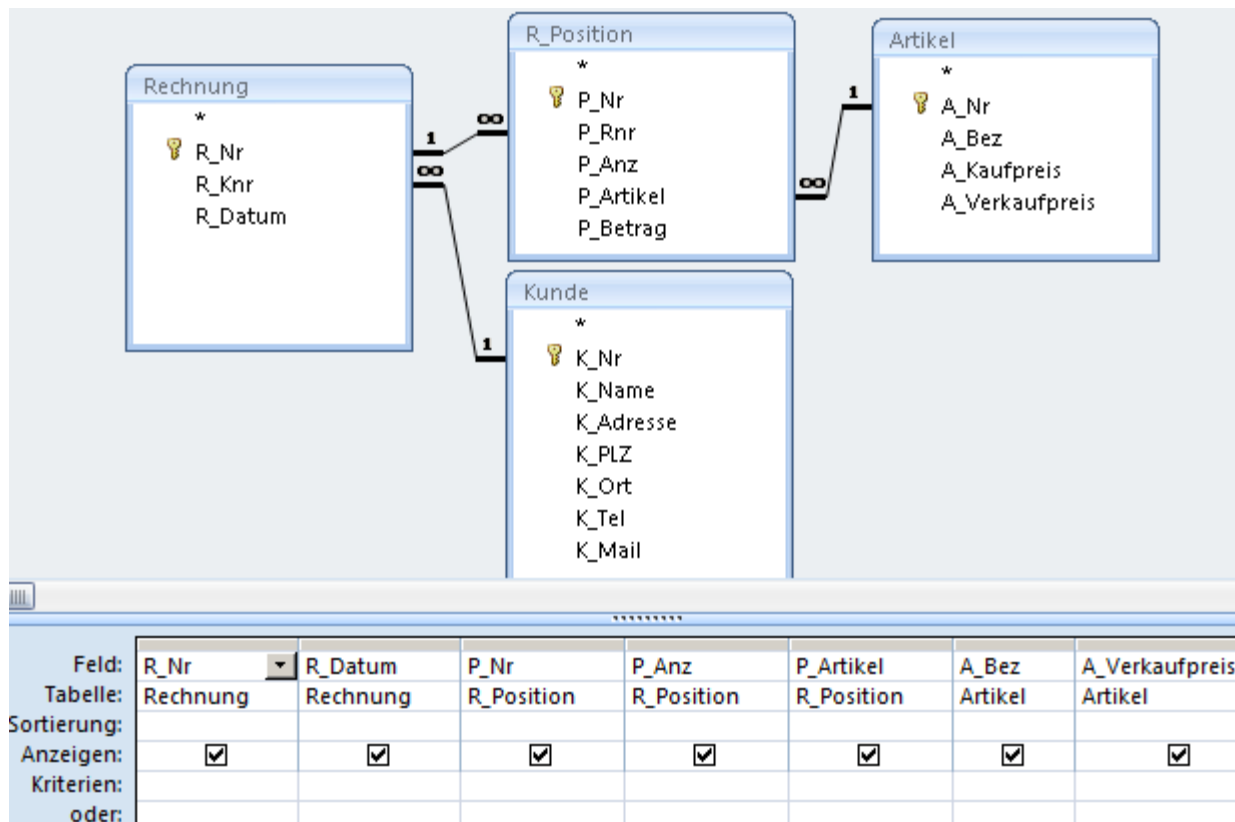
Rechnung
*
R_Nr
R_Knr
R_Datum

R_Position
*
P_Nr
P_Rnr
P_Anz
P_Artikel
P_Betrag

Artikel
*
A_Nr
A_Bez
A_Kaufpreis
A_Verkaufpreis

Kunde
*
K_Nr
K_Name
K_Adresse
K_PLZ
K_Ort
K_Tel
K_Mail

1 ∞ 1 ∞ ∞ 1

| Feld: | R_Nr | R_Datum | P_Nr | P_Anz | P_Artikel | A_Bez | A_Verkaufpreis |
|---|---|---|---|---|---|---|---|
| Tabelle: | Rechnung | Rechnung | R_Position | R_Position | R_Position | Artikel | Artikel |
| Sortierung: | | | | | | | |
| Anzeigen: | ☑ | ☑ | ☑ | ☑ | ☑ | ☑ | ☑ |
| Kriterien: | | | | | | | |
| oder: | | | | | | | |